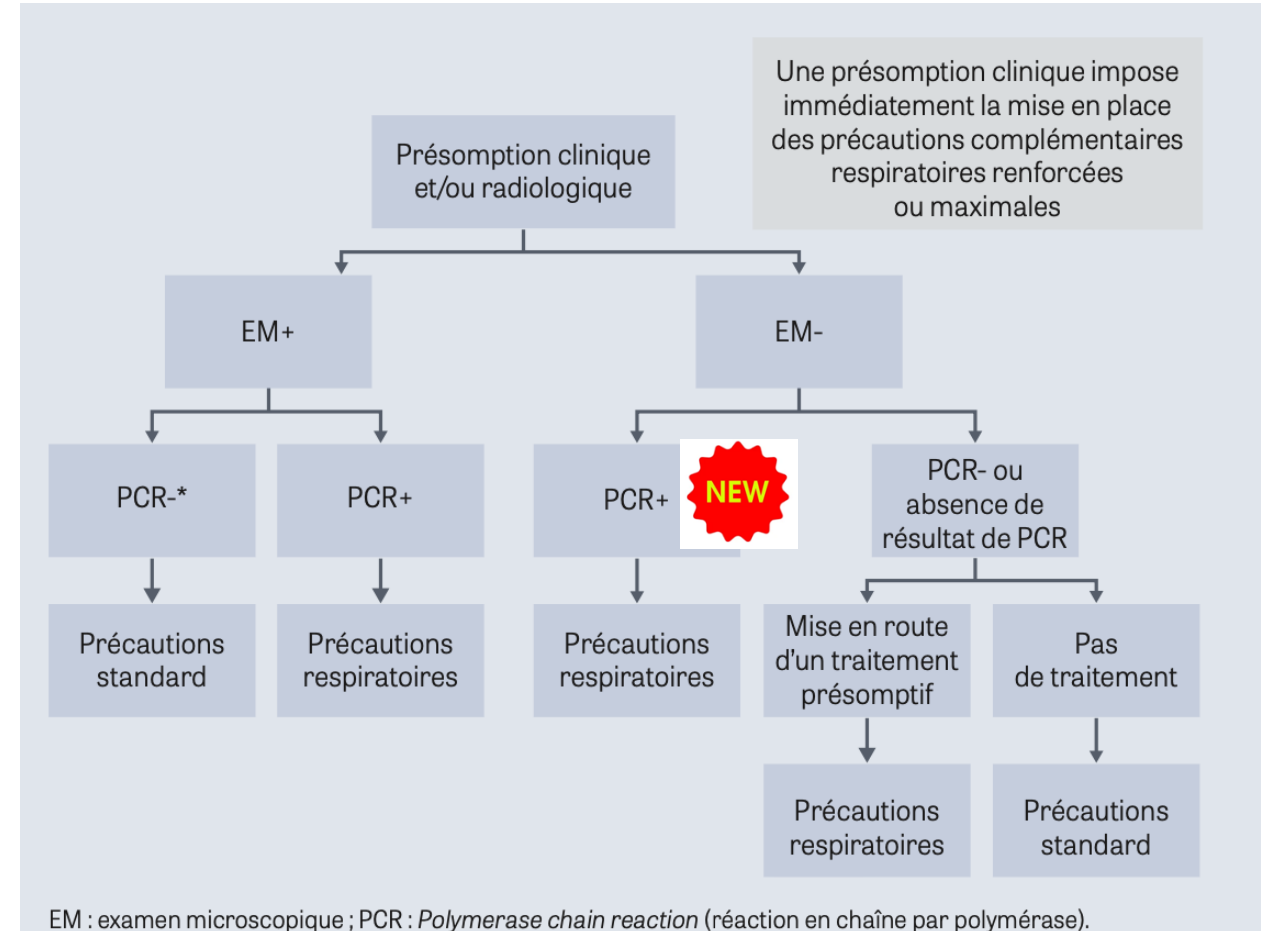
Une présomption clinique impose immédiatement la mise en place des précautions complémentaires respiratoires renforcées ou maximales

Présomption clinique et/ou radiologique

EM+

EM-

PCR-*

PCR+

PCR+

NEW

PCR- ou absence de résultat de PCR

Précautions standard

Précautions respiratoires

Précautions respiratoires

Mise en route d'un traitement présomptif

Pas de traitement

Précautions respiratoires

Précautions standard

EM : examen microscopique ; PCR : Polymerase chain reaction (réaction en chaîne par polymérase).